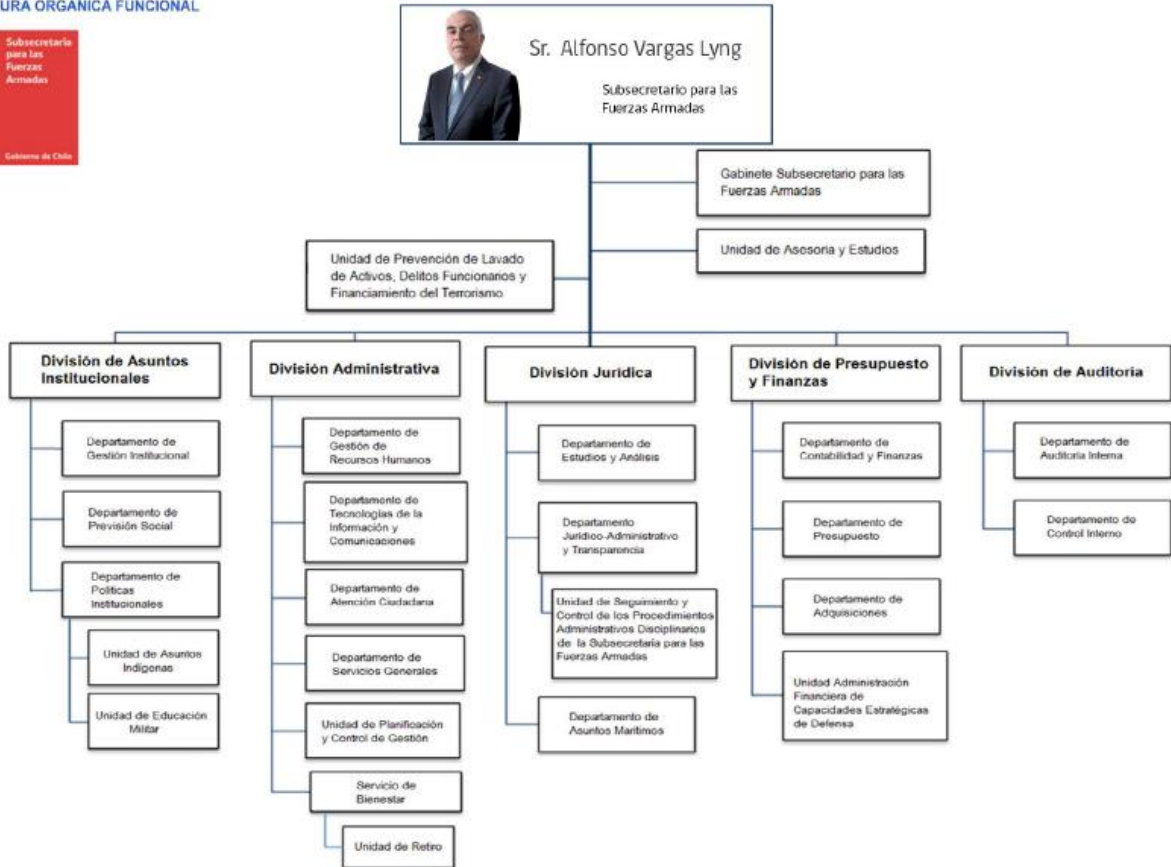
URA ORGANICA FUNCIONAL

Subsecretaría para las Fuerzas Armadas

Gobierno de Chile

Sr. Alfonso Vargas Lyng

Subsecretario para las Fuerzas Armadas

Gabinete Subsecretario para las Fuerzas Armadas

Unidad de Asesoria y Estudios

Unidad de Prevención de Lavado de Activos, Delitos Funcionarios y Financiamiento del Terrorismo

División de Asuntos Institucionales

Departamento de Gestión Institucional

Departamento de Previsión Social

Departamento de Politicas Institucionales

Unidad de Asuntos Indigenas

Unidad de Educación Militar

División Administrativa

Departamento de Gestión de Recursos Humanos

Departamento de Tecnologias de la Información y Comunicaciones

Departamento de Atención Ciudadana

Departamento de Servicios Generales

Unidad de Planificación y Control de Gestión

Servicio de Bienestar

Unidad de Retiro

División Juridica

Departamento de Estudios y Análisis

Departamento Jurídico-Administrativo y Transparencia

Unidad de Seguimiento y Control de los Procedimientos Administrativos Disciplinarios de la Subsecretaria para las Fuerzas Armadas

Departamento de Asuntos Maritimos

División de Presupuesto y Finanzas

Departamento de Contabilidad y Finanzas

Departamento de Presupuesto

Departamento de Adquisiciones

Unidad Administración Financiera de Capacidades Estratégicas de Defensa

División de Auditoria

Departamento de Auditoria Interna

Departamento de Control Interno